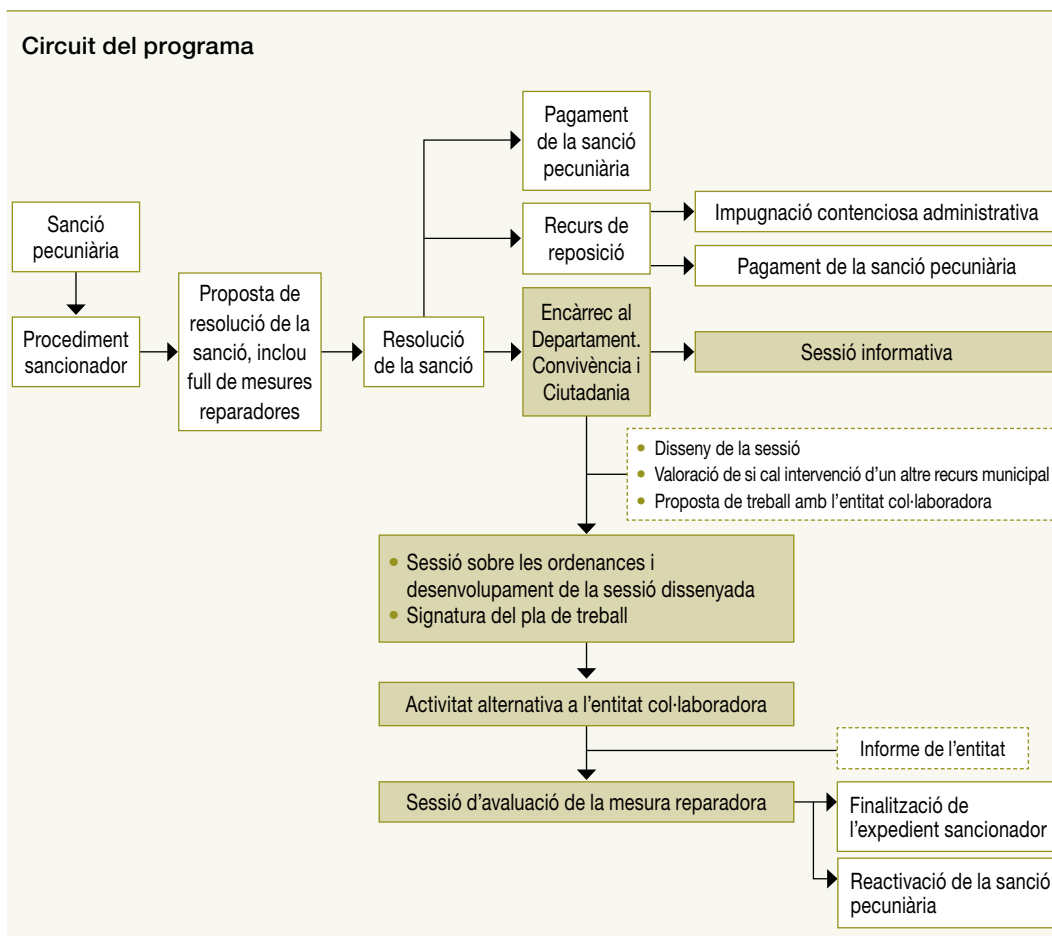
Circuit del programa

Sanció pecuniària

Procediment sancionador

Proposta de resolució de la sanció, inclou full de mesures reparadores

Resolució de la sanció

Pagament de la sanció pecuniària

Recurs de reposició

Impugnació contenciosa administrativa

Pagament de la sanció pecuniària

Encàrrec al Departament. Convivència i Ciutadania

Sessió informativa

- Disseny de la sessió
- Valoració de si cal intervenció d'un altre recurs municipal
- Proposta de treball amb l'entitat col·laboradora

- Sessió sobre les ordenances i desenvolupament de la sessió dissenyada
- Signatura del pla de treball

Activitat alternativa a l'entitat col·laboradora

Informe de l'entitat

Sessió d'avaluació de la mesura reparadora

Finalització de l'expedient sancionador

Reactivació de la sanció pecuniària